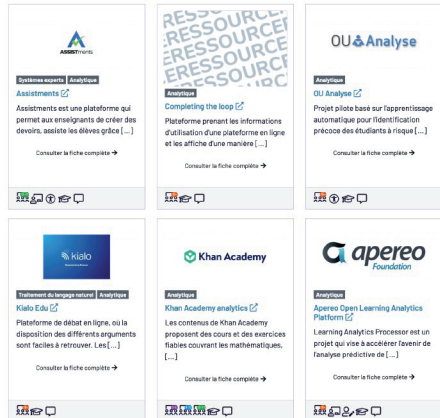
ASSISTments

Systèmes experts Analytique

Assistments

Assistments est une plateforme qui permet aux enseignants de créer des devoirs, assiste les élèves grâce [...]

Consulter la fiche complète →

ERESSOURCE ERESSOURCE ERESSOURCE

Analytique

Completing the loop

Plateforme prenant les informations d'utilisation d'une plateforme en ligne et les affiche d'une manière [...]

Consulter la fiche complète →

OU Analyse

Analytique

OU Analyse

Projet pilote basé sur l'apprentissage automatique pour l'identification précoce des étudiants à risque [...]

Consulter la fiche complète →

kialo

Traitement du langage naturel Analytique

Kialo Edu

Plateforme de débat en ligne, où la disposition des différents arguments sont faciles à retrouver. Les [...]

Consulter la fiche complète →

Khan Academy

Analytique

Khan Academy analytics

Les contenus de Khan Academy proposent des cours et des exercices fiables couvrant les mathématiques, [...]

Consulter la fiche complète →

apereo Foundation

Analytique

Apereo Open Learning Analytics Platform

Learning Analytics Processor est un projet qui vise à accélérer l'avenir de l'analyse prédictive de [...]

Consulter la fiche complète →